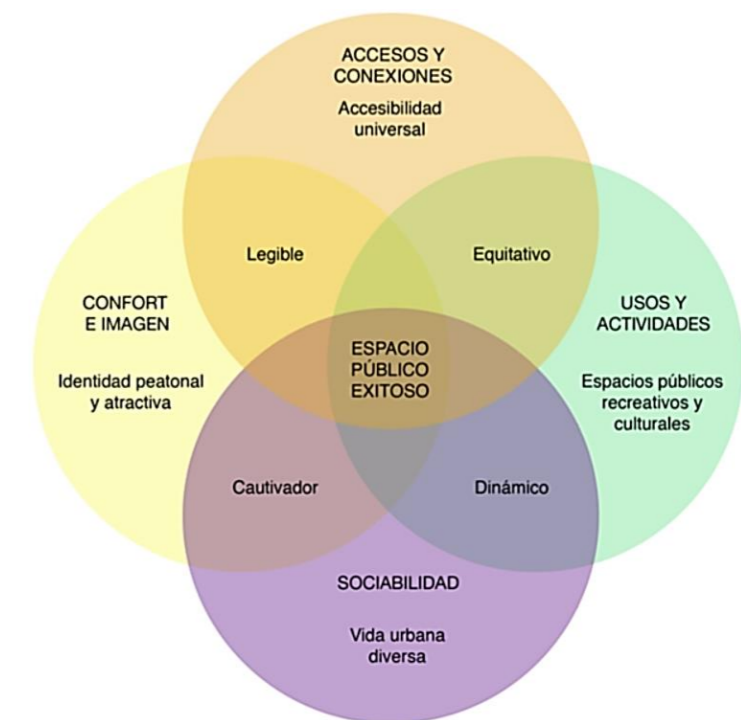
ACCESOS Y CONEXIONES

Accesibilidad universal

Legible

Equitativo

CONFORT E IMAGEN

Identidad peatonal y atractiva

ESPACIO PÚBLICO EXITOSO

USOS Y ACTIVIDADES

Espacios públicos recreativos y culturales

Cautivador

Dinámico

SOCIABILIDAD

Vida urbana diversa